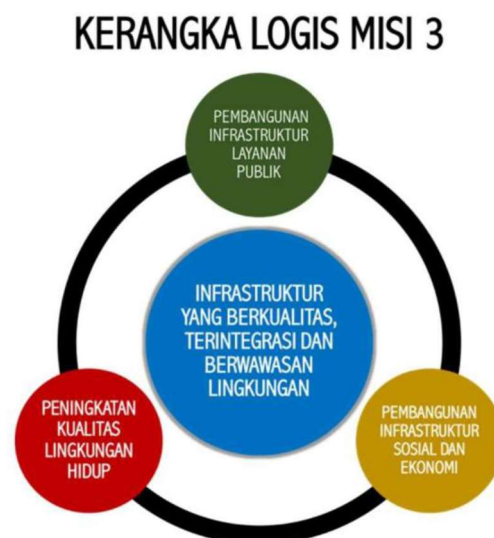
KERANGKA LOGIS MISI 3

PEMBANGUNAN INFRASTRUKTUR LAYANAN PUBLIK

INFRASTRUKTUR YANG BERKUALITAS, TERINTEGRASI DAN BERWAWASAN LINGKUNGAN

PENINGKATAN KUALITAS LINGKUNGAN HIDUP

PEMBANGUNAN INFRASTRUKTUR SOSIAL DAN EKONOMI